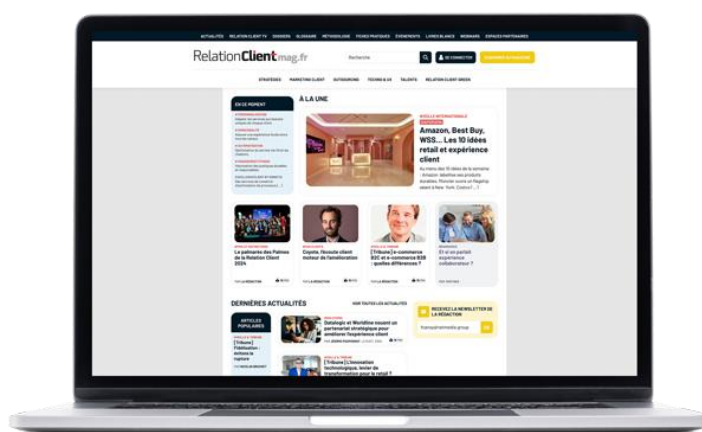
ACTUALITÉS RELATION CLIENT TV DOSSIERS GLOSSAIRE MÉTHODOLOGIE FICHES PRATIQUES ÉVÉNEMENTS LIVRES BLANCS WEBINARS ESPACES PARTENAIRES

RelationClientmag.fr

Recherche

SE CONNECTER

STRATÉGIES MARKETING CLIENT OUTSOURCING TECHNO & UX TALENTS RELATION CLIENT GREEN

EN CE MOMENT

À LA UNE

VEILLE INTERNATIONALE

Amazon, Best Buy, WSS... Les 10 idées retail et expérience client

La palmarès des Palmes de la Relation Client 2024

Coyote, l'écoute client moteur de l'amélioration

[Tribune] e-commerce B2C et e-commerce B2B : quelles différences ?

Et si on parlait expérience collaborateur ?

DERNIÈRES ACTUALITÉS

VOIR TOUTES LES ACTUALITÉS

ARTICLES POPULAIRES

[Tribune] Fidélisation : éviter la rupture

Datalogic et Worldline nouent un partenariat stratégique pour améliorer l'expérience client

[Tribune] L'innovation technologique, levier de transformation pour le retail ?

RECEVEZ LA NEWSLETTER DE LA RÉDACTION

OK